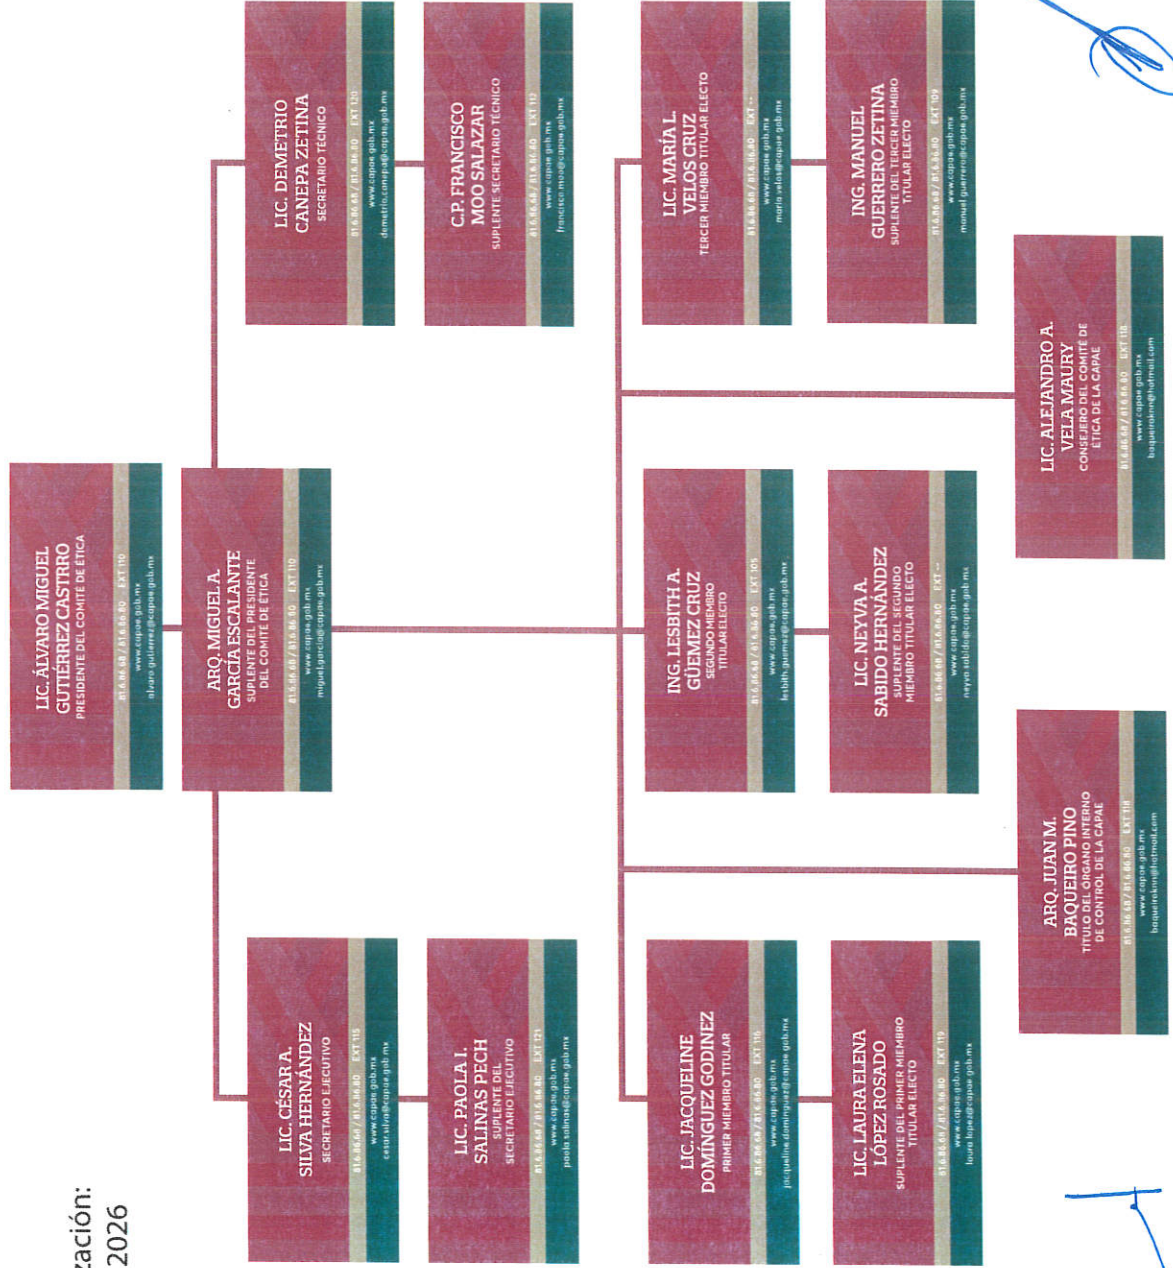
zación:
2026

LIC. ÁLVARO MIGUEL GUTIÉRREZ CASTRRO
PRESIDENTE DEL COMITÉ DE ÉTICA
81.6.86.68 / 81.6.86.80 EXT 110
www.capae.gob.mx
alvaro.gutierrez@capae.gob.mx

ARQ. MIGUEL A. GARCÍA ESCALANTE
SUPLENTE DEL PRESIDENTE DEL COMITÉ DE ÉTICA
81.6.86.68 / 81.6.86.80 EXT 110
www.capae.gob.mx
miguel.garcia@capae.gob.mx

LIC. DEMETRIO CANEPA ZETINA
SECRETARIO TÉCNICO
81.6.86.68 / 81.6.86.80 EXT 120
www.capae.gob.mx
demetrio.canepa@capae.gob.mx

C.P. FRANCISCO MOO SALAZAR
SUPLENTE SECRETARIO TÉCNICO
81.6.86.68 / 81.6.86.80 EXT 112
www.capae.gob.mx
francisco.moo@capae.gob.mx

LIC. CÉSAR A. SILVA HERNÁNDEZ
SECRETARIO EJECUTIVO
81.6.86.68 / 81.6.86.80 EXT 115
www.capae.gob.mx
cesar.silva@capae.gob.mx

LIC. PAOLA I. SALINAS PECH
SUPLENTE DEL SECRETARIO EJECUTIVO
81.6.86.68 / 81.6.86.80 EXT 121
www.capae.gob.mx
paola.salinas@capae.gob.mx

LIC. MARÍA L. VELOS CRUZ
TERCER MIEMBRO TITULAR ELECTO
81.6.86.68 / 81.6.86.80 EXT --
www.capae.gob.mx
maria.velos@capae.gob.mx

ING. MANUEL GUERRERO ZETINA
SUPLENTE DEL TERCER MIEMBRO TITULAR ELECTO
81.6.86.68 / 81.6.86.80 EXT 109
www.capae.gob.mx
manuel.guerrero@capae.gob.mx

ING. LESBITH A. GÜEMEZ CRUZ
SEGUNDO MIEMBRO TITULAR ELECTO
81.6.86.68 / 81.6.86.80 EXT 105
www.capae.gob.mx
lesbith.guemez@capae.gob.mx

LIC. NEYVA A. SABIDO HERNÁNDEZ
SUPLENTE DEL SEGUNDO MIEMBRO TITULAR ELECTO
81.6.86.68 / 81.6.86.80 EXT --
www.capae.gob.mx
neyva.sabido@capae.gob.mx

LIC. JACQUELINE DOMÍNGUEZ GODINEZ
PRIMER MIEMBRO TITULAR
81.6.86.68 / 81.6.86.80 EXT 116
www.capae.gob.mx
jacqueline.dominguez@capae.gob.mx

LIC. LAURA ELENA LÓPEZ ROSADO
SUPLENTE DEL PRIMER MIEMBRO TITULAR ELECTO
81.6.86.68 / 81.6.86.80 EXT 119
www.capae.gob.mx
laura.lopez@capae.gob.mx

LIC. ALEJANDRO A. VELA MAURY
CONSEJERO DEL COMITÉ DE ÉTICA DE LA CAPAE
81.6.86.68 / 81.6.86.80 EXT 118
www.capae.gob.mx
baqueirokm@hotmail.com

ARQ. JUAN M. BAQUEIRO PINO
TITULO DEL ÓRGANO INTERNO DE CONTROL DE LA CAPAE
81.6.86.68 / 81.6.86.80 EXT 118
www.capae.gob.mx
baqueirokm@hotmail.com